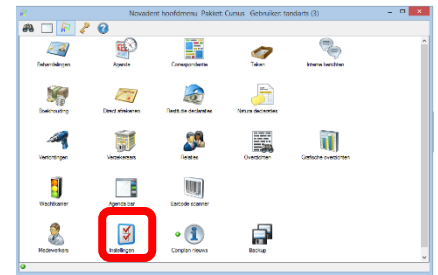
Novadent hoofdmenu Pakket: Cursus Gebruiker: tandarts (3)

Behandelingen
Agenda
Correspondentie
Taken
Interne berichten

Boekhouding
Directe afrekenen
Restitutie declaraties
Natura declaraties

Verrichtingen
Verzekeraars
Relaties
Overzichten
Grafische overzichten

Wachtkamer
Agenda bar
Barcode scanner

Medewerkers
Instellingen
Complan nieuws
Backup